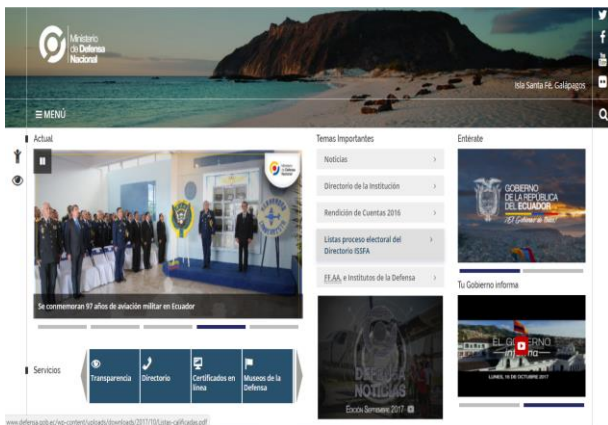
Ministerio de Defensa Nacional

Isla Santa Fe, Galápagos

☰ MENÚ

Actual

Ministerio de Defensa Nacional

Se conmemoran 97 años de aviación militar en Ecuador

Temas Importantes

Noticias

Directorio de la Institución

Rendición de Cuentas 2016

Listas proceso electoral del Directorio ISSFA

FF.AA. e Institutos de la Defensa

DEFENSA NOTICIAS

Edición Semestral 2017

Entérate

GOBIERNO DE LA REPÚBLICA DEL ECUADOR

Tu Gobierno informa

EL GOBIERNO informa

LUNES, 16 DE OCTUBRE 2017

Servicios

Transparencia

Directorio

Certificados en línea

Museos de la Defensa

www.defensa.gob.ec/wp-content/uploads/downloads/2017/10/Listas-calificadas.pdf